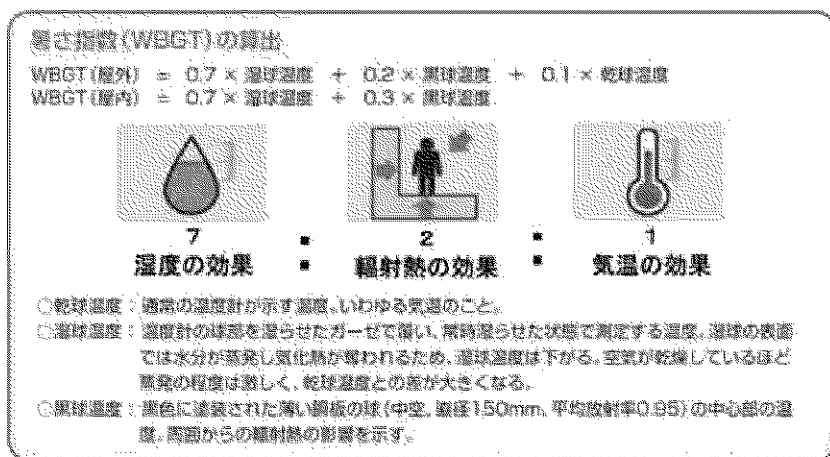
暑さ指数(WBGT)の算出

WBGT(屋外) ＝ 0.7 × 湿球温度 ＋ 0.2 × 黒球温度 ＋ 0.1 × 乾球温度
WBGT(屋内) ＝ 0.7 × 湿球温度 ＋ 0.3 × 黒球温度

7 : 2 : 1
湿度の効果 : 輻射熱の効果 : 気温の効果

○乾球温度：通常の温度計が示す温度。いわゆる気温のこと。
○湿球温度：温度計の球部を湿らせたガーゼで覆い、常時湿らせた状態で測定する温度。湿球の表面では水分が蒸発し気化熱が奪われるため、湿球温度は下がる。空気が乾燥しているほど蒸発の程度は激しく、乾球温度との差が大きくなる。
○黒球温度：黒色に塗装された薄い銅板の球(中空、直径150mm、平均放射率0.95)の中心部の温度。周囲からの輻射熱の影響を示す。